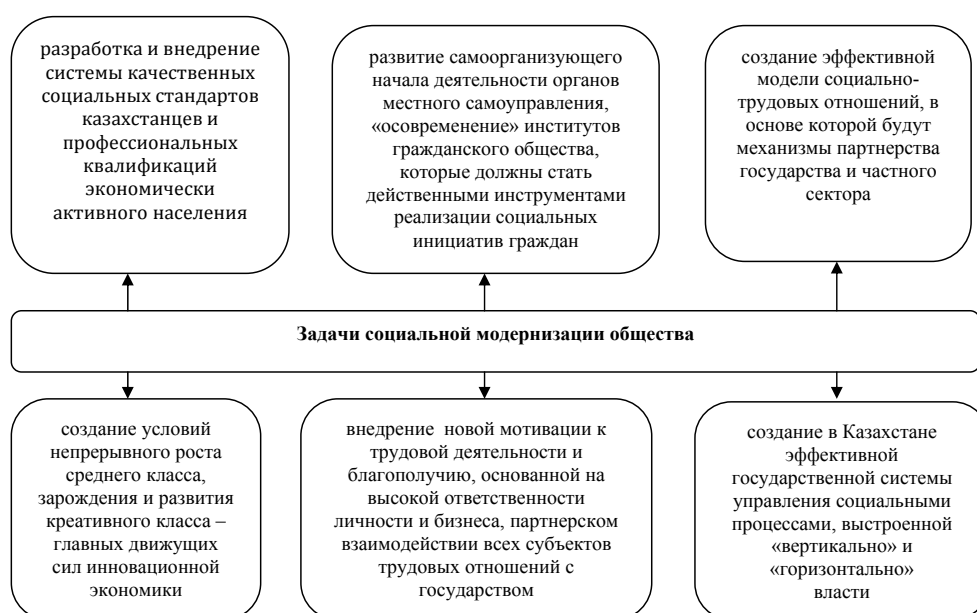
разработка и внедрение системы качественных социальных стандартов казахстанцев и профессиональных квалификаций экономически активного населения

развитие самоорганизующего начала деятельности органов местного самоуправления, «осовременение» институтов гражданского общества, которые должны стать действенными инструментами реализации социальных инициатив граждан

создание эффективной модели социально-трудовых отношений, в основе которой будут механизмы партнерства государства и частного сектора

**Задачи социальной модернизации общества**

создание условий непрерывного роста среднего класса, зарождения и развития креативного класса – главных движущих сил инновационной экономики

внедрение новой мотивации к трудовой деятельности и благополучию, основанной на высокой ответственности личности и бизнеса, партнерском взаимодействии всех субъектов трудовых отношений с государством

создание в Казахстане эффективной государственной системы управления социальными процессами, выстроенной «вертикально» и «горизонтально» власти